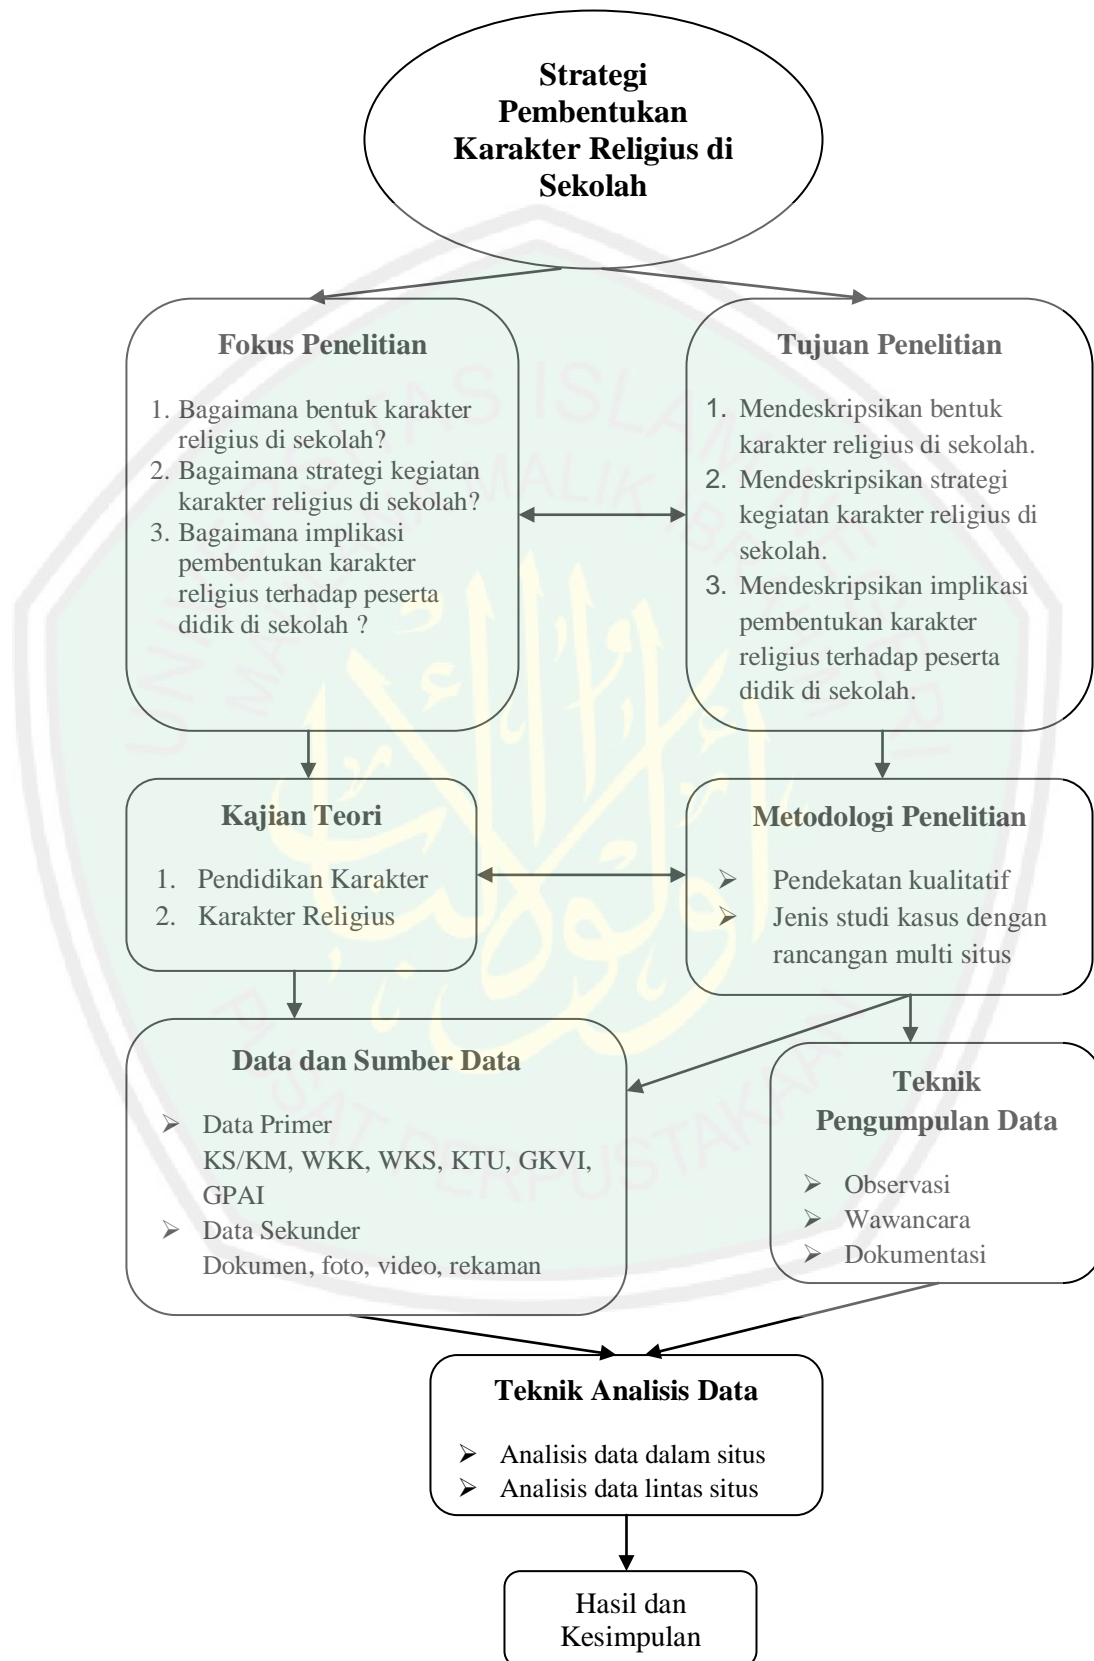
Strategi Pembentukan Karakter Religius di Sekolah

Fokus Penelitian

1. Bagaimana bentuk karakter religius di sekolah?
2. Bagaimana strategi kegiatan karakter religius di sekolah?
3. Bagaimana implikasi pembentukan karakter religius terhadap peserta didik di sekolah ?

Tujuan Penelitian

1. Mendeskripsikan bentuk karakter religius di sekolah.
2. Mendeskripsikan strategi kegiatan karakter religius di sekolah.
3. Mendeskripsikan implikasi pembentukan karakter religius terhadap peserta didik di sekolah.

Kajian Teori

1. Pendidikan Karakter
2. Karakter Religius

Metodologi Penelitian

➢ Pendekatan kualitatif
➢ Jenis studi kasus dengan rancangan multi situs

Data dan Sumber Data

➢ Data Primer
KS/KM, WKK, WKS, KTU, GKVI, GPAI
➢ Data Sekunder
Dokumen, foto, video, rekaman

Teknik Pengumpulan Data

➢ Observasi
➢ Wawancara
➢ Dokumentasi

Teknik Analisis Data

➢ Analisis data dalam situs
➢ Analisis data lintas situs

Hasil dan Kesimpulan